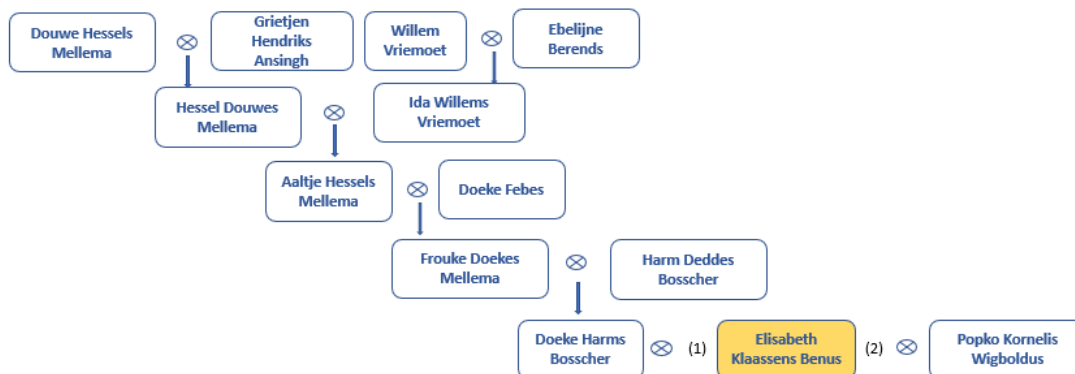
Douwe Hessels Mellema ⊗ Grietjen Hendriks Ansingh

Willem Vriemoet ⊗ Ebelijne Berends

Hessel Douwes Mellema ⊗ Ida Willems Vriemoet

Aaltje Hessels Mellema ⊗ Doeke Febes

Frouke Doekes Mellema ⊗ Harm Deddes Bosscher

Doeke Harms Bosscher ⊗ (1) Elisabeth Klaassens Benus (2) ⊗ Popko Kornelis Wigboldus